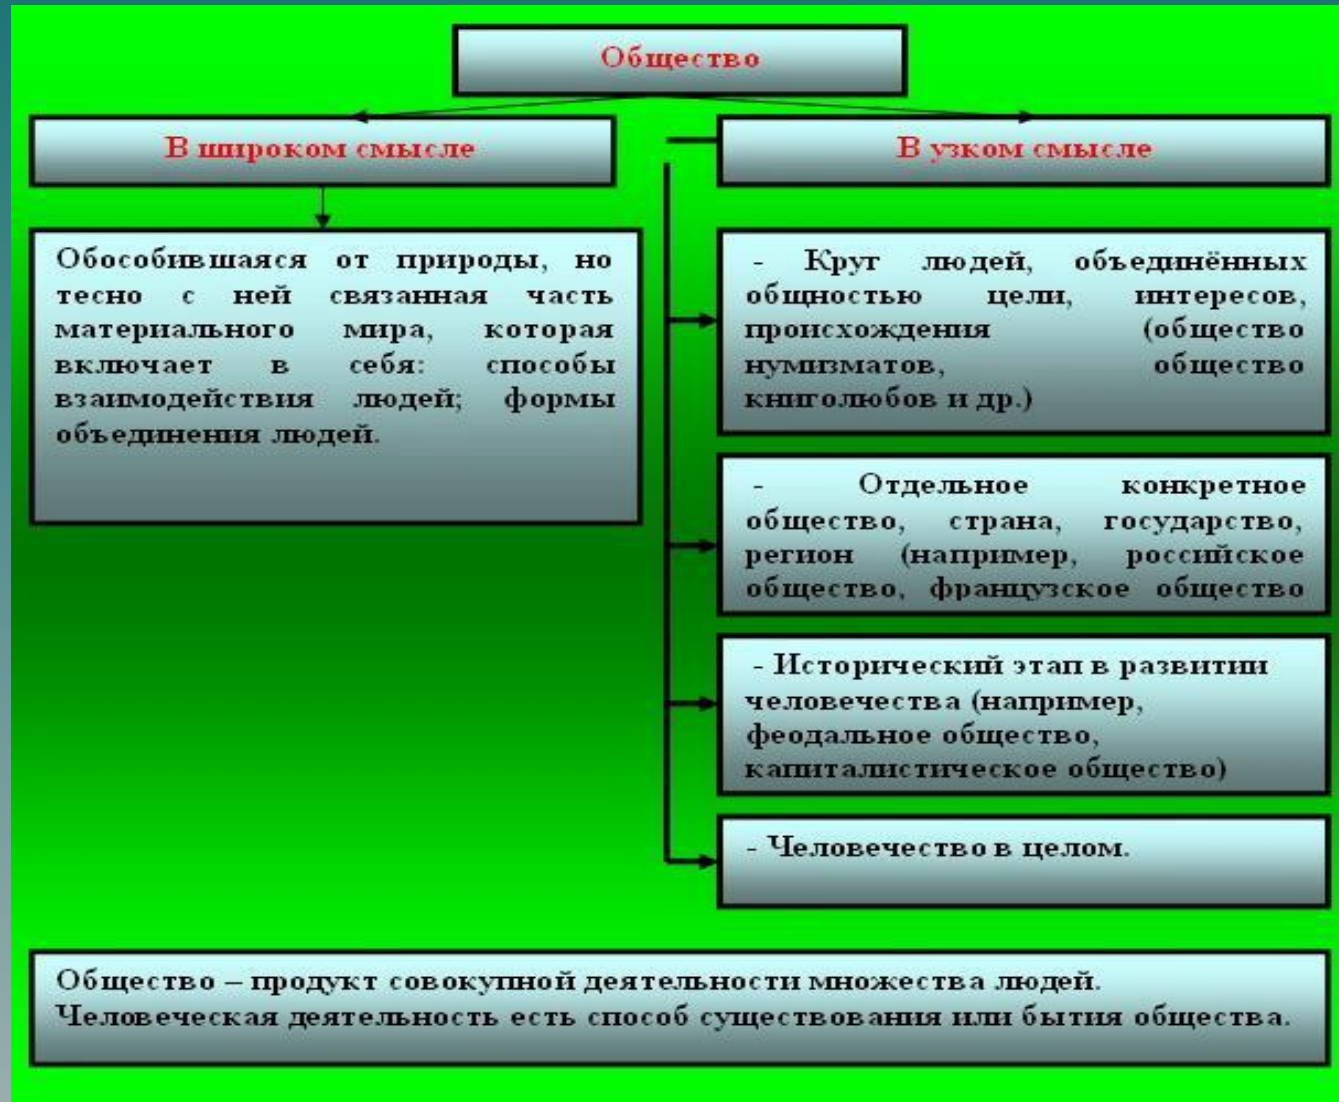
Общество

В широком смысле

В узком смысле

Обособившаяся от природы, но тесно с ней связанная часть материального мира, которая включает в себя: способы взаимодействия людей; формы объединения людей.

- Круг людей, объединённых общностью цели, интересов, происхождения (общество нумизматов, общество книголюбов и др.)

- Отдельное конкретное общество, страна, государство, регион (например, российское общество, французское общество

- Исторический этап в развитии человечества (например, феодальное общество, капиталистическое общество)

- Человечество в целом.

Общество – продукт совокупной деятельности множества людей. Человеческая деятельность есть способ существования или бытия общества.